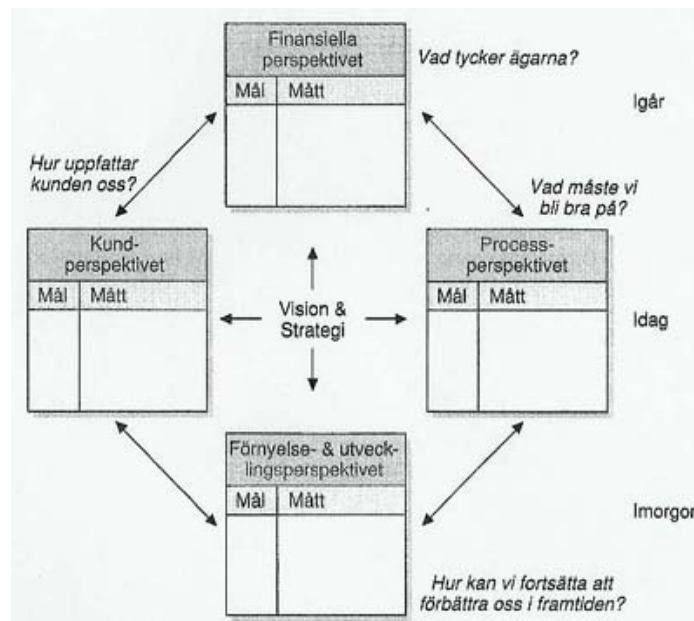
Finansiella perspektivet

| Mål | Mått |
|---|---|
| | |

Vad tycker ägarna?

Igår

Hur uppfattar kunden oss?

Vad måste vi bli bra på?

Kundperspektivet

| Mål | Mått |
|---|---|
| | |

Vision & Strategi

Processperspektivet

| Mål | Mått |
|---|---|
| | |

Idag

Förnyelse- & utvecklingsperspektivet

| Mål | Mått |
|---|---|
| | |

Imorgo

Hur kan vi fortsätta att förbättra oss i framtiden?